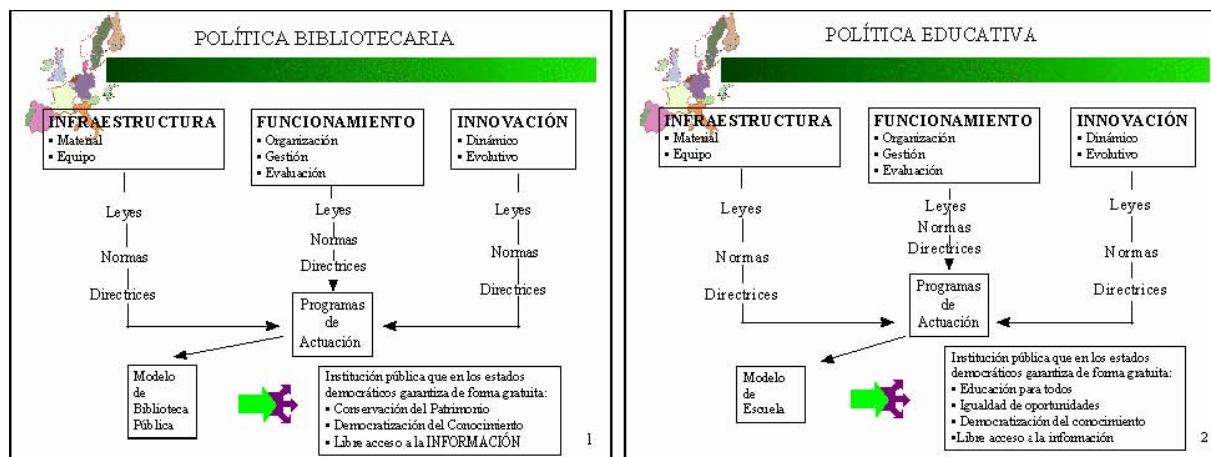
POLÍTICA BIBLIOTECARIA

INFRAESTRUCTURA
▪ Material
▪ Equipo

FUNCIONAMIENTO
▪ Organización
▪ Gestión
▪ Evaluación

INNOVACIÓN
▪ Dinámico
▪ Evolutivo

Leyes
Normas
Directrices

Leyes
Normas
Directrices

Leyes
Normas
Directrices

Programas de Actuación

Modelo de Biblioteca Pública

Institución pública que en los estados democráticos garantiza de forma gratuita:
▪ Conservación del Patrimonio
▪ Democratización del Conocimiento
▪ Libre acceso a la INFORMACIÓN

1

POLÍTICA EDUCATIVA

INFRAESTRUCTURA
▪ Material
▪ Equipo

FUNCIONAMIENTO
▪ Organización
▪ Gestión
▪ Evaluación

INNOVACIÓN
▪ Dinámico
▪ Evolutivo

Leyes
Normas
Directrices

Leyes
Normas
Directrices

Leyes
Normas
Directrices

Programas de Actuación

Modelo de Escuela

Institución pública que en los estados democráticos garantiza de forma gratuita:
▪ Educación para todos
▪ Igualdad de oportunidades
▪ Democratización del conocimiento
▪Libre acceso a la información

2